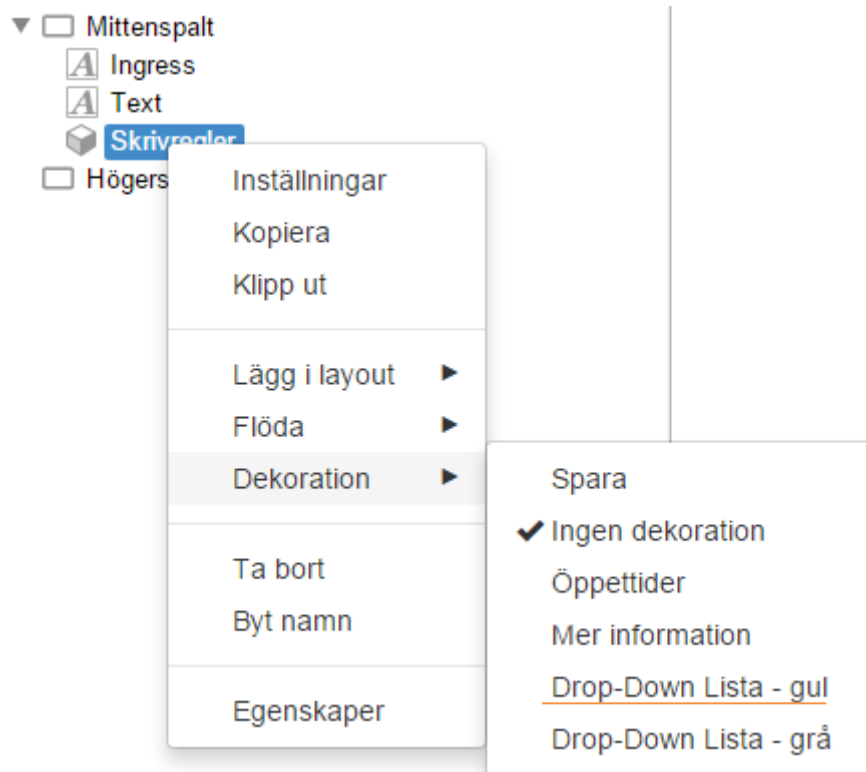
Mittenspalt
Ingress
Text
Skrivregler
Högers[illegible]

Inställningar
Kopiera
Klipp ut

Lägg i layout
Flöda
Dekoration

Ta bort
Byt namn

Egenskaper

Spara
✔ Ingen dekoration
Öppettider
Mer information
Drop-Down Lista - gul
Drop-Down Lista - grå